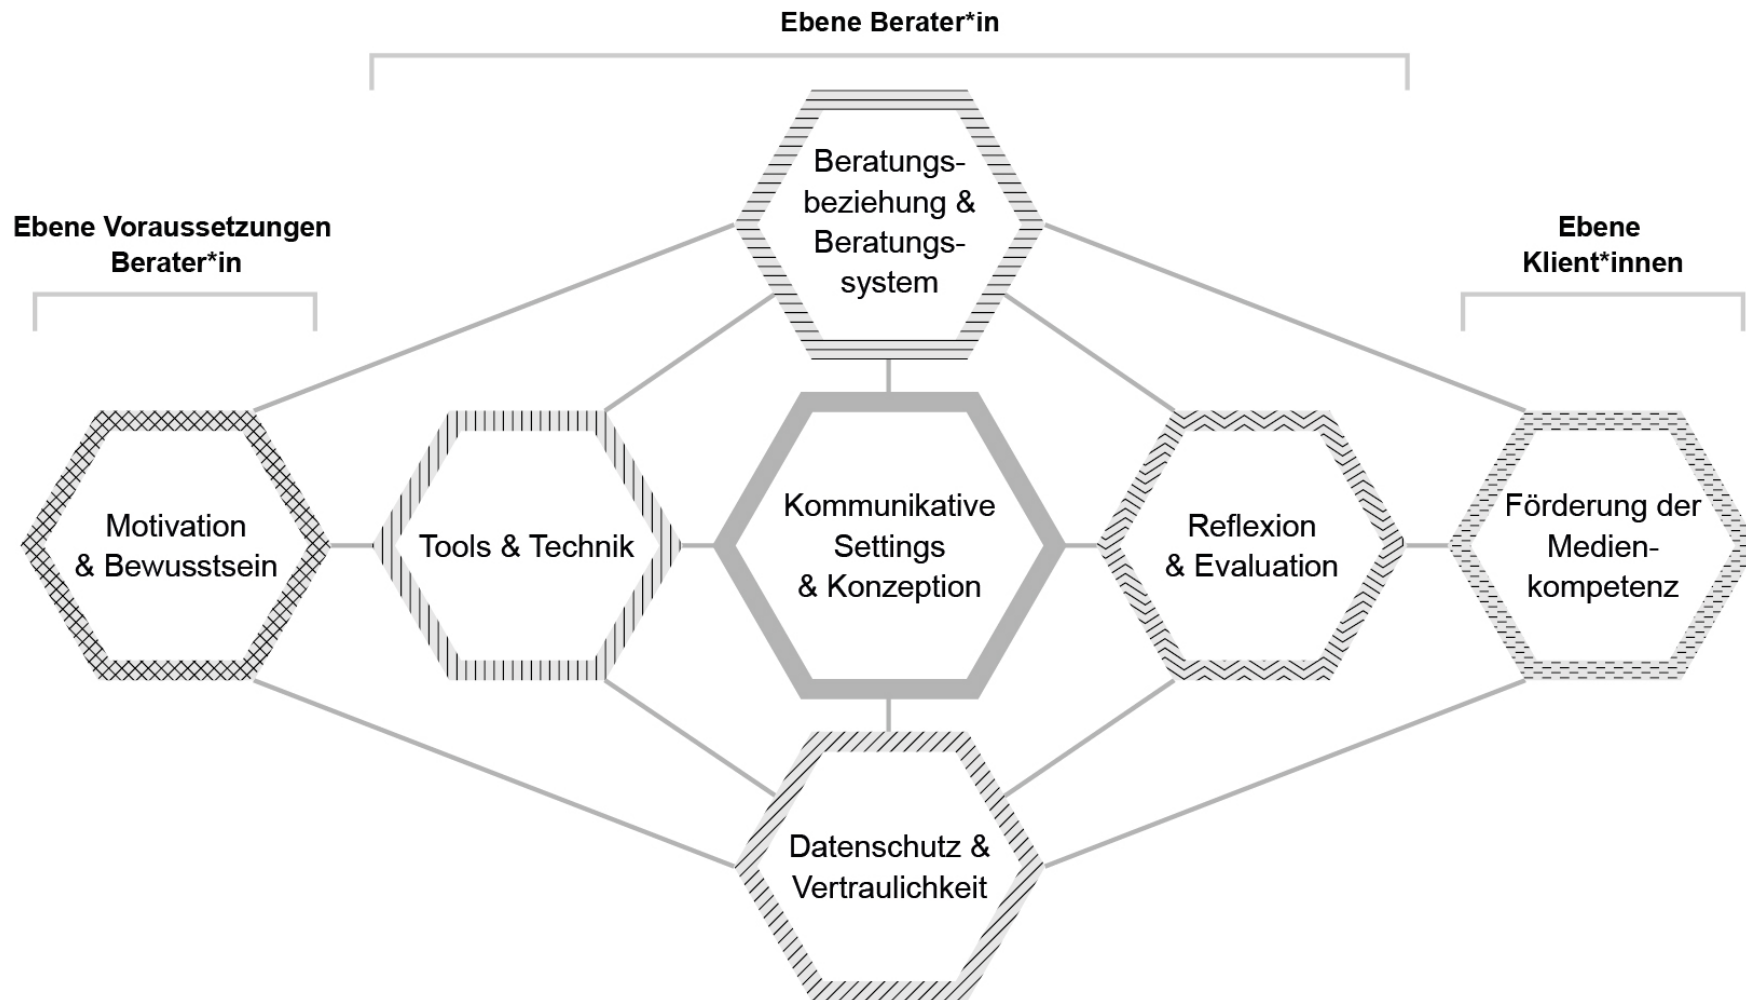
Ebene Berater*in

Ebene Voraussetzungen Berater*in

Ebene Klient*innen

Beratungsbeziehung & Beratungssystem

Motivation & Bewusstsein

Tools & Technik

Kommunikative Settings & Konzeption

Reflexion & Evaluation

Förderung der Medienkompetenz

Datenschutz & Vertraulichkeit